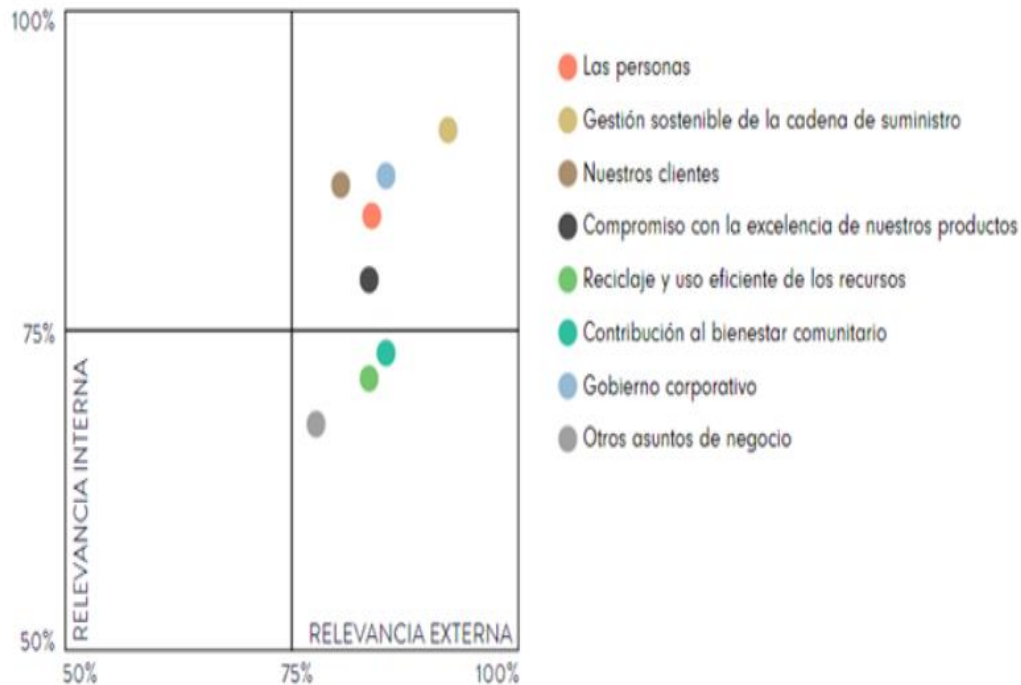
100%
75%
50%
RELEVANCIA INTERNA
RELEVANCIA EXTERNA
50%
75%
100%

Las personas
Gestión sostenible de la cadena de suministro
Nuestros clientes
Compromiso con la excelencia de nuestros productos
Reciclaje y uso eficiente de los recursos
Contribución al bienestar comunitario
Gobierno corporativo
Otros asuntos de negocio